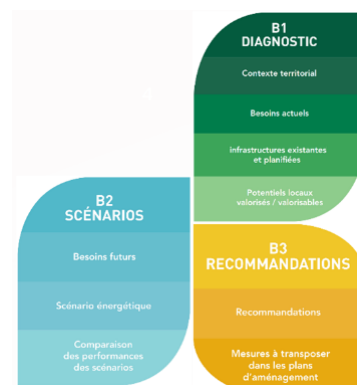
B1
DIAGNOSTIC

Contexte territorial

Besoins actuels

Infrastructures existantes et planifiées

Potentiels locaux valorisés / valorisables

B2
SCÉNARIOS

Besoins futurs

Scénario énergétique

Comparaison des performances des scénarios

B3
RECOMMANDATIONS

Recommandations

Mesures à transposer dans les plans d'aménagement